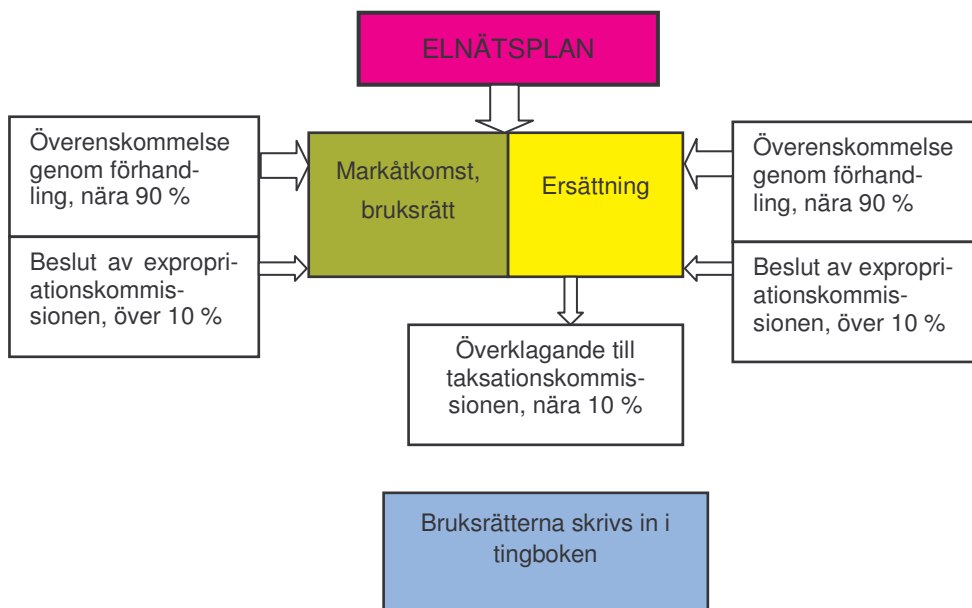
ELNÄTSPLAN

Överenskommelse genom förhandling, nära 90 %

Beslut av expropriationskommissionen, över 10 %

Markåtkomst, bruksrätt

Ersättning

Överenskommelse genom förhandling, nära 90 %

Beslut av expropriationskommissionen, över 10 %

Överklagande till taksationskommissionen, nära 10 %

Bruksrätterna skrivs in i tingboken